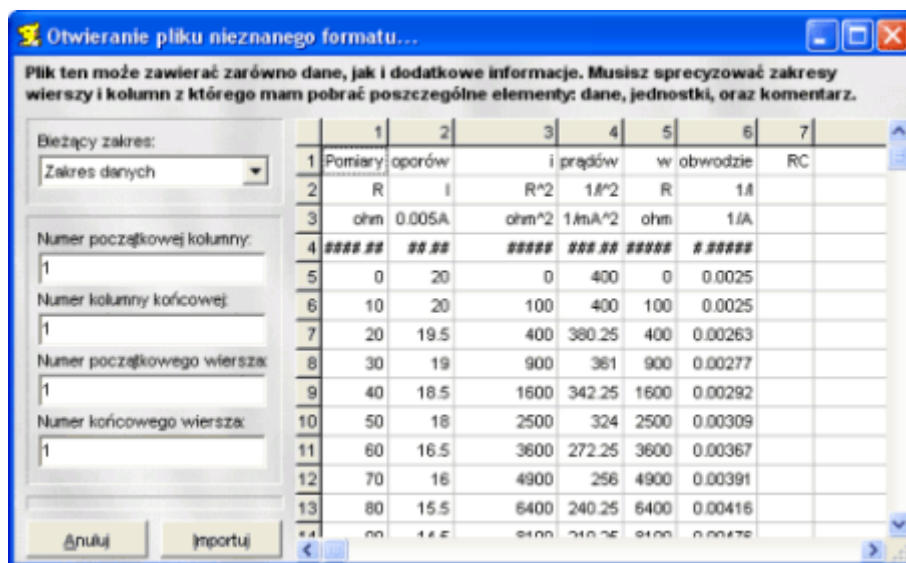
Otwieranie pliku nieznanego formatu...

Plik ten może zawierać zarówno dane, jak i dodatkowe informacje. Musisz sprecyzować zakresy wierszy i kolumn z którego mam pobrać poszczególne elementy: dane, jednostki, oraz komentarz.

Bieżący zakres:
Zakres danych

Numer początkowej kolumny:
1
Numer kolumny końcowej:
1
Numer początkowego wiersza:
1
Numer końcowego wiersza:
1

Anuluj
Importuj

| | 1 | 2 | 3 | 4 | 5 | 6 | 7 |
|---|---|---|---|---|---|---|---|
| 1 | Pomiary | oporów | i | prądów | w | obwodzie | RC |
| 2 | R | I | R^2 | 1/I^2 | R | 1/I | |
| 3 | ohm | 0.005A | ohm^2 | 1/mA^2 | ohm | 1/A | |
| 4 | ####.## | ##.## | ##### | ###.## | ##### | #.##### | |
| 5 | 0 | 20 | 0 | 400 | 0 | 0.0025 | |
| 6 | 10 | 20 | 100 | 400 | 100 | 0.0025 | |
| 7 | 20 | 19.5 | 400 | 380.25 | 400 | 0.00263 | |
| 8 | 30 | 19 | 900 | 361 | 900 | 0.00277 | |
| 9 | 40 | 18.5 | 1600 | 342.25 | 1600 | 0.00292 | |
| 10 | 50 | 18 | 2500 | 324 | 2500 | 0.00309 | |
| 11 | 60 | 16.5 | 3600 | 272.25 | 3600 | 0.00367 | |
| 12 | 70 | 16 | 4900 | 256 | 4900 | 0.00391 | |
| 13 | 80 | 15.5 | 6400 | 240.25 | 6400 | 0.00416 | |
| 14 | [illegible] | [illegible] | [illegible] | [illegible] | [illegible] | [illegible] | |